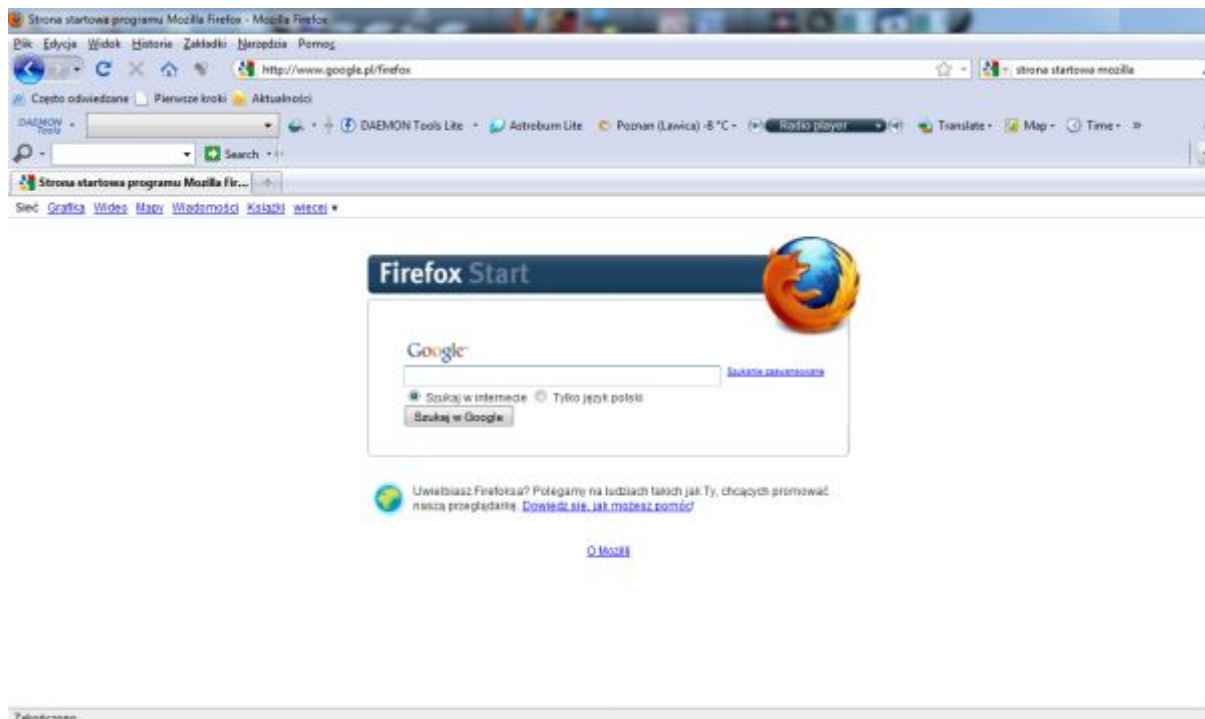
Strona startowa programu Mozilla Firefox - Mozilla Firefox

Plik Edycja Widok Historia Zakładki Narzędzia Pomoc

http://www.google.pl/firefox

strona startowa mozilla

Często odwiedzane Pierwsze kroki Aktualności

DAEMON Tools

DAEMON Tools Lite Astroburn Lite Poznan (Lawica) -8 °C Radio player Translate Map Time »

Search

Strona startowa programu Mozilla Fir...

Sieć Grafika Wideo Mapy Wiadomości Książki więcej ▾

Firefox Start

Google

Szukanie zaawansowane

Szukaj w internecie Tylko język polski

Szukaj w Google

Uwielbiasz Firefoksa? Polegamy na ludziach takich jak Ty, chcących promować naszą przeglądarkę. Dowiedz się, jak możesz pomóc!

O Mozilli

Zakończono